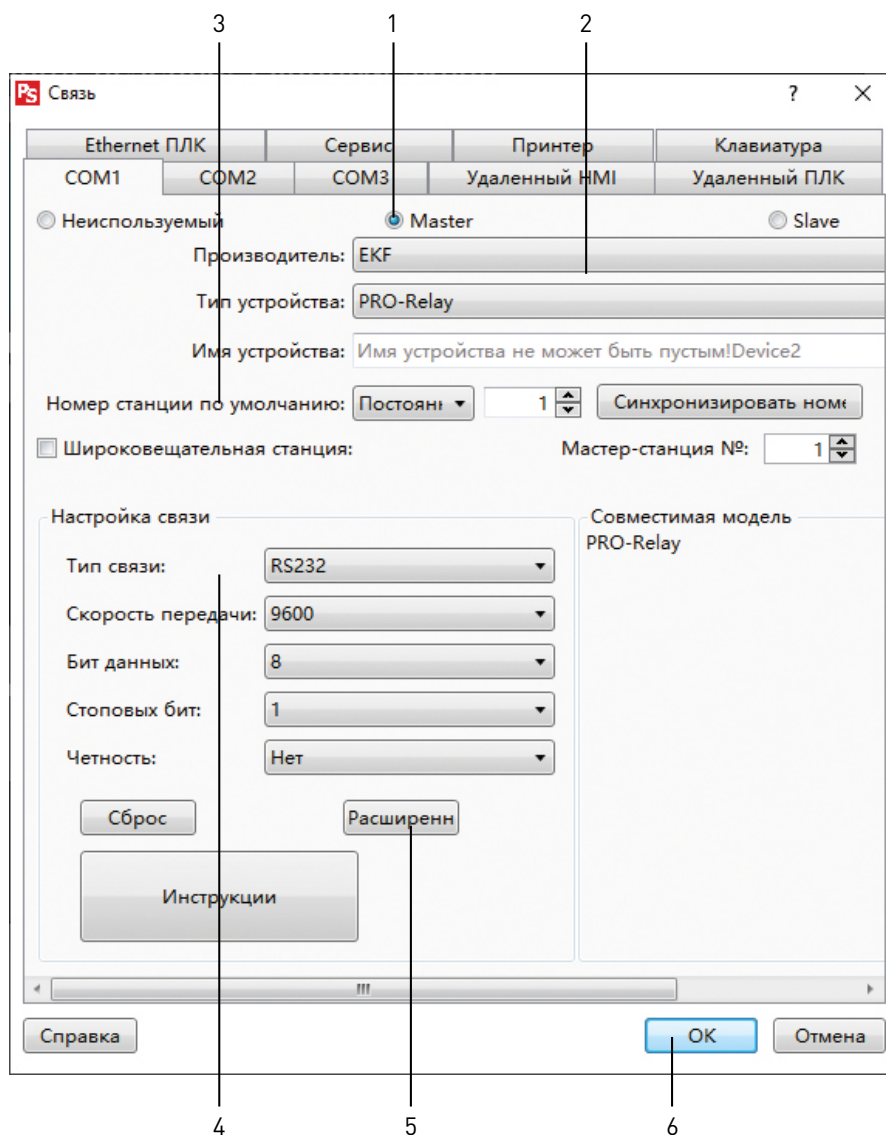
3 1 2

PS Связь ? ×

Ethernet ПЛК | Сервис | Принтер | Клавиатура
COM1 | COM2 | COM3 | Удаленный HMI | Удаленный ПЛК

Неиспользуемый Master Slave

Производитель: EKF

Тип устройства: PRO-Relay

Имя устройства: Имя устройства не может быть пустым!Device2

Номер станции по умолчанию: Постоянн 1 Синхронизировать номе

Широковещательная станция: Мастер-станция №: 1

Настройка связи

Тип связи: RS232

Скорость передачи: 9600

Бит данных: 8

Стоповых бит: 1

Четность: Нет

Сброс Расширенн

Инструкции

Совместимая модель
PRO-Relay

Справка OK Отмена

4 5 6